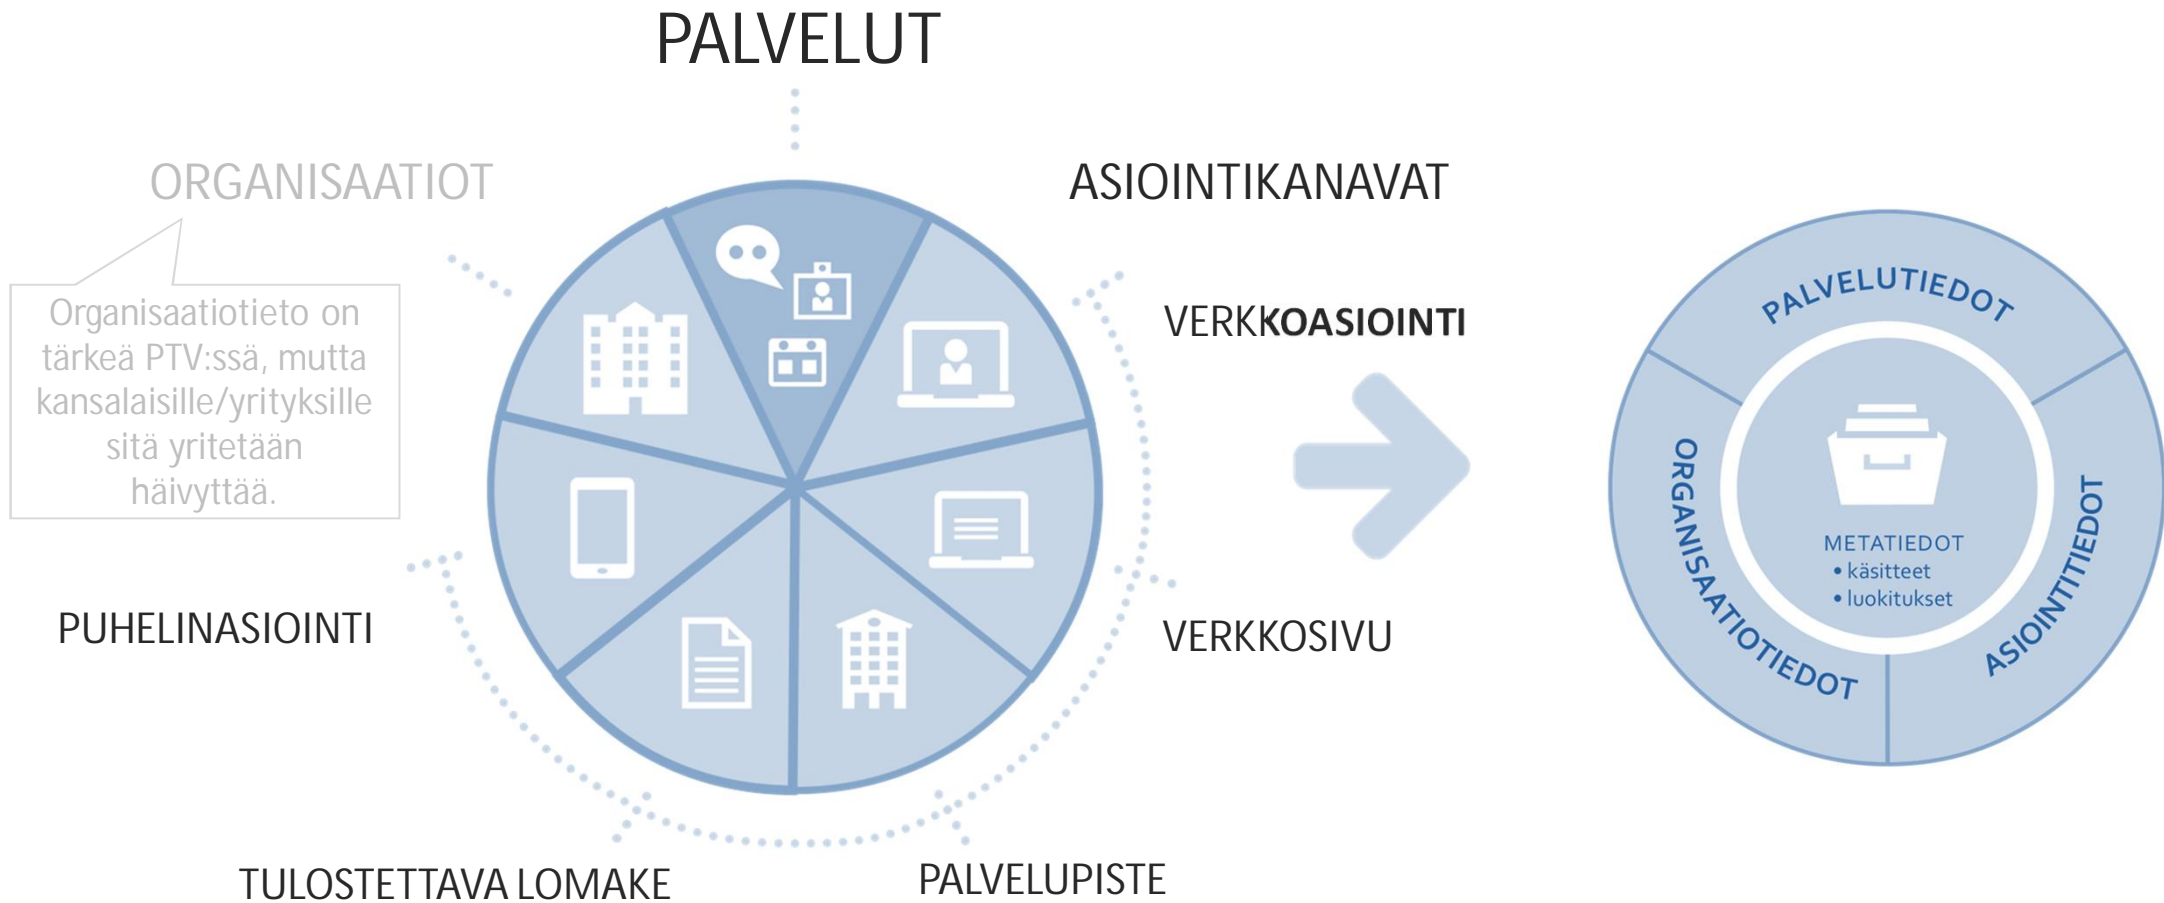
PALVELUT

ORGANISAATIOT

Organisaatiotieto on tärkeä PTV:ssä, mutta kansalaisille/yrityksille sitä yritetään häivyttää.

ASIOINTIKANAVAT

VERKKOASIOINTI

PUHELINASIOINTI

VERKKOSIVU

TULOSTETTAVA LOMAKE

PALVELUPISTE

PALVELUTIEDOT

ORGANISAATIOTIEDOT

ASIOINTITIEDOT

METATIEDOT
• käsitteet
• luokitukset